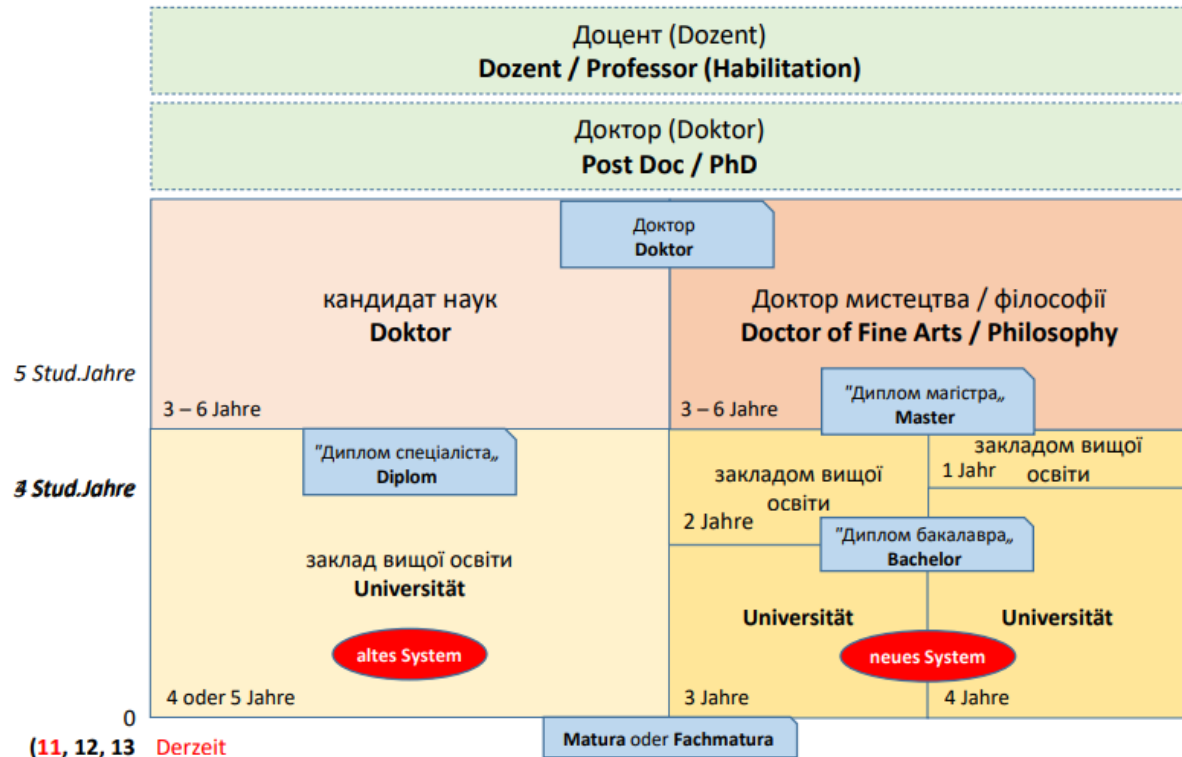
Доцент (Dozent)
**Dozent / Professor (Habilitation)**

Доктор (Doktor)
**Post Doc / PhD**

Доктор
**Doktor**

кандидат наук
**Doktor**

Доктор мистецтва / філософії
**Doctor of Fine Arts / Philosophy**

5 Stud.Jahre

3 – 6 Jahre

3 – 6 Jahre

"Диплом магістра„
**Master**

"Диплом спеціаліста„
**Diplom**

закладом вищої освіти

1 Jahr

закладом вищої освіти

4 Stud.Jahre

2 Jahre

"Диплом бакалавра„
**Bachelor**

заклад вищої освіти
**Universität**

**Universität**

**Universität**

altes System

neues System

4 oder 5 Jahre

3 Jahre

4 Jahre

0

(11, 12, 13 Derzeit

**Matura** oder **Fachmatura**